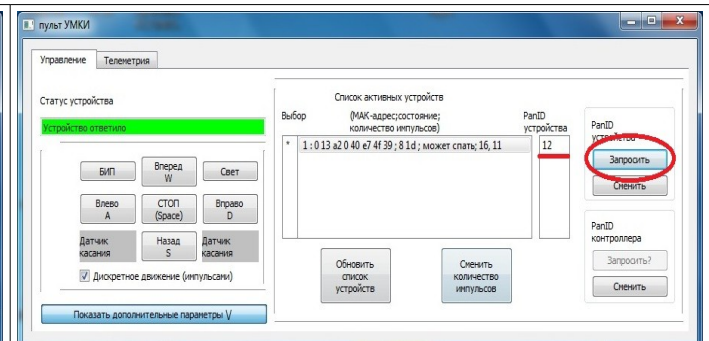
пульт УМКИ

Управление | Телеметрия

Статус устройства

Устройство ответило

БИП

Вперед W

Свет

Влево A

СТОП (Space)

Вправо D

Датчик касания

Назад S

Датчик касания

Дискретное движение (импульсами)

Показать дополнительные параметры \/

Список активных устройств

Выбор

(МАК-адрес;состояние; количество импульсов)

PanID устройства

* 1 : 0 13 a2 0 40 e7 4f 39 ; 8 1d ; может спать; 16, 11

12

Обновить список устройств

Сменить количество импульсов

PanID устройства

Запросить

Сменить

PanID контроллера

Запросить?

Сменить